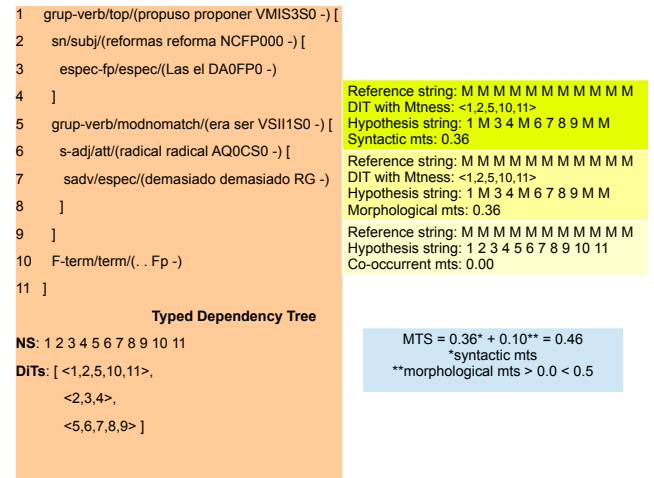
1 grup-verb/top/(propuso proponer VMIS3S0 -) [
2 sn/subj/(reformas reforma NCFP000 -) [
3 espec-fp/espec/(Las el DA0FP0 -)
4 ]
5 grup-verb/modnomatch/(era ser VSII1S0 -) [
6 s-adj/att/(radical radical AQ0CS0 -) [
7 sadv/espec/(demasiado demasiado RG -)
8 ]
9 ]
10 F-term/term/(. . Fp -)
11 ]

Typed Dependency Tree

NS: 1 2 3 4 5 6 7 8 9 10 11

DiTs: [ <1,2,5,10,11>,
<2,3,4>,
<5,6,7,8,9> ]

Reference string: M M M M M M M M M M M
DIT with Mtness: <1,2,5,10,11>
Hypothesis string: 1 M 3 4 M 6 7 8 9 M M
Syntactic mts: 0.36

Reference string: M M M M M M M M M M M
DIT with Mtness: <1,2,5,10,11>
Hypothesis string: 1 M 3 4 M 6 7 8 9 M M
Morphological mts: 0.36

Reference string: M M M M M M M M M M M
Hypothesis string: 1 2 3 4 5 6 7 8 9 10 11
Co-occurrent mts: 0.00

MTS = 0.36* + 0.10** = 0.46
*syntactic mts
**morphological mts > 0.0 < 0.5